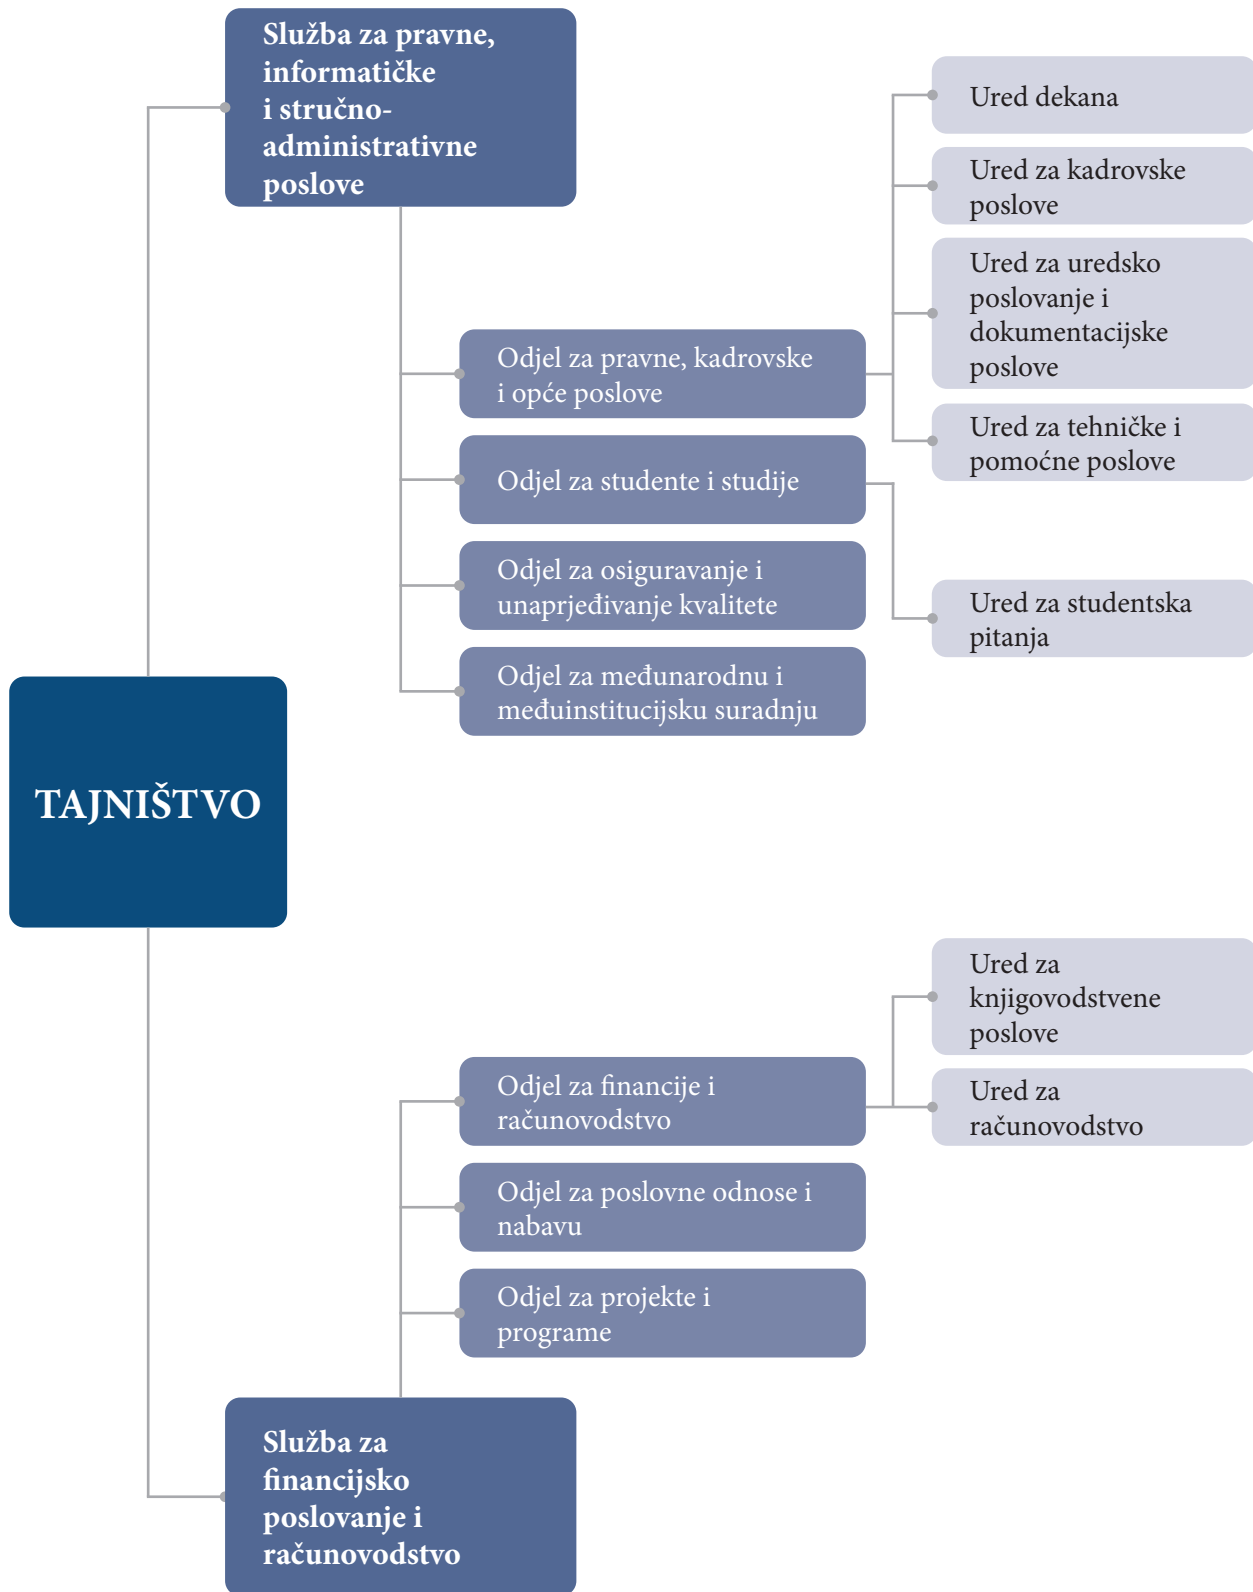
Služba za pravne, informatičke i stručno-administrativne poslove

Ured dekana

Ured za kadrovske poslove

Ured za uredsko poslovanje i dokumentacijske poslove

Odjel za pravne, kadrovske i opće poslove

Ured za tehničke i pomoćne poslove

Odjel za studente i studije

Odjel za osiguravanje i unaprjeđivanje kvalitete

Ured za studentska pitanja

Odjel za međunarodnu i međuinstitucijsku suradnju

TAJNIŠTVO

Ured za knjigovodstvene poslove

Odjel za financije i računovodstvo

Ured za računovodstvo

Odjel za poslovne odnose i nabavu

Odjel za projekte i programe

Služba za financijsko poslovanje i računovodstvo